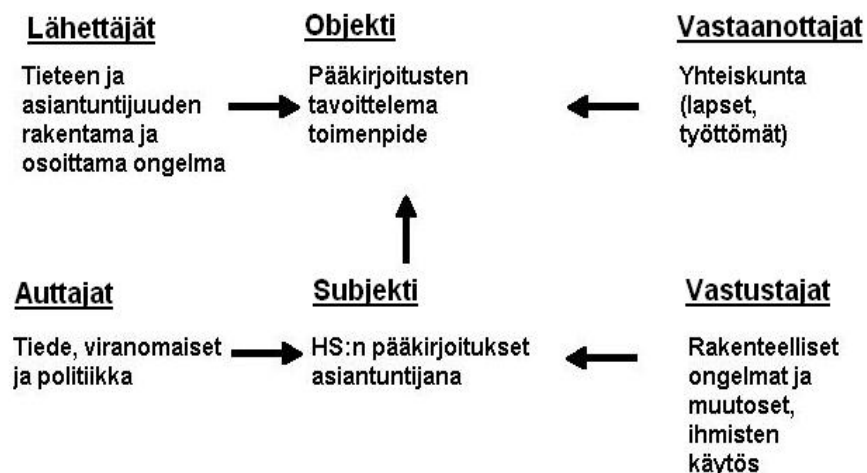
Lähettäjät

Tieteen ja asiantuntijuuden rakentama ja osoittama ongelma

Objekti

Pääkirjoitusten tavoittelema toimenpide

Vastaanottajat

Yhteiskunta (lapset, työttömät)

Auttajat

Tiede, viranomaiset ja politiikka

Subjekti

HS:n pääkirjoitukset asiantuntijana

Vastustajat

Rakenteelliset ongelmat ja muutoset, ihmisten käytös